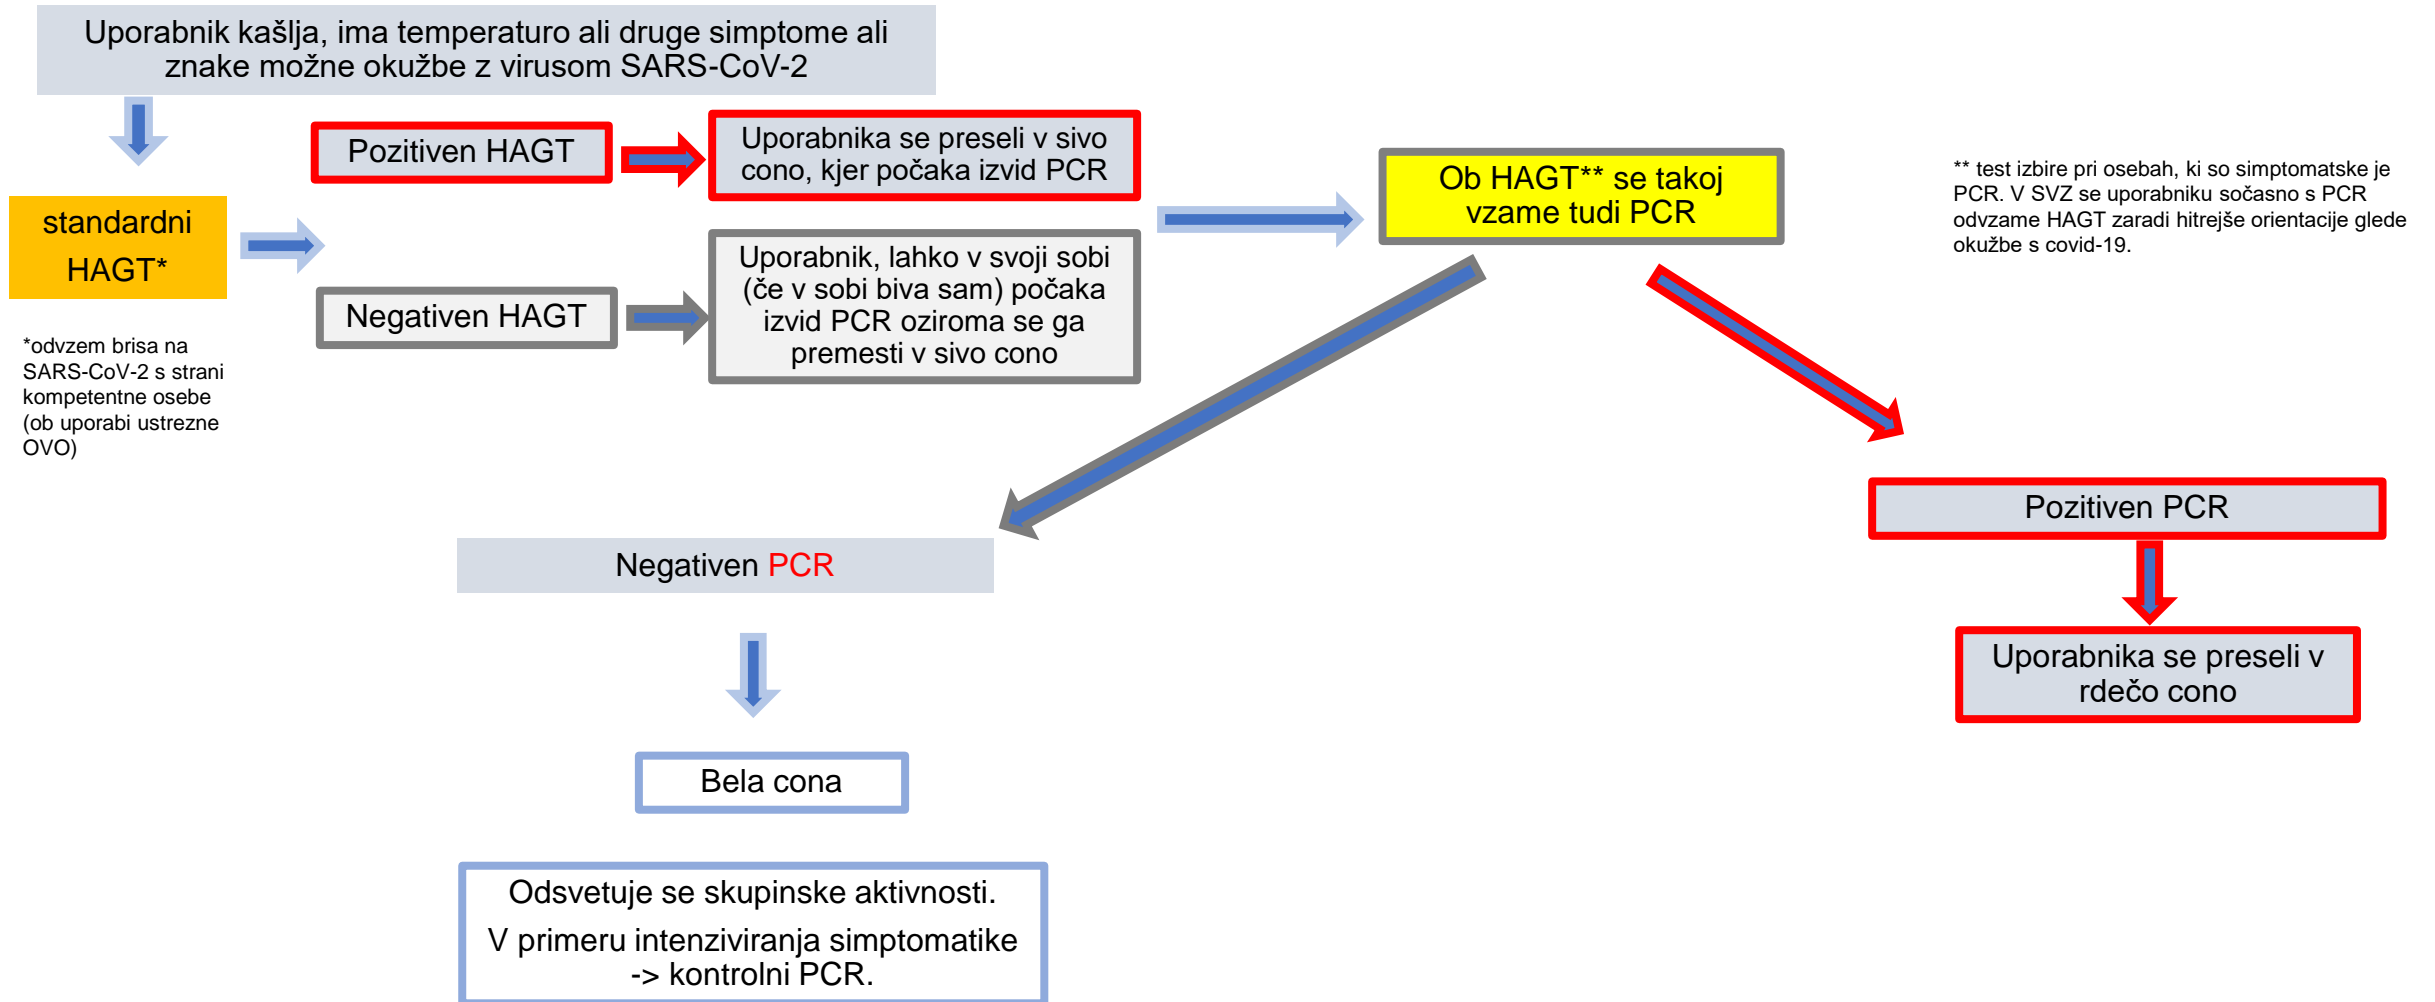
Uporabnik kašlja, ima temperaturo ali druge simptome ali znake možne okužbe z virusom SARS-CoV-2

standardni HAGT*

*odvzem brisa na SARS-CoV-2 s strani kompetentne osebe (ob uporabi ustrezne OVO)

Pozitiven HAGT

Uporabnika se preseli v sivo cono, kjer počaka izvid PCR

Negativen HAGT

Uporabnik, lahko v svoji sobi (če v sobi biva sam) počaka izvid PCR oziroma se ga premesti v sivo cono

Ob HAGT** se takoj vzame tudi PCR

** test izbire pri osebah, ki so simptomatske je PCR. V SVZ se uporabniku sočasno s PCR odvzame HAGT zaradi hitrejše orientacije glede okužbe s covid-19.

Negativen PCR

Bela cona

Odsvetuje se skupinske aktivnosti.

V primeru intenziviranja simptomatike -> kontrolni PCR.

Pozitiven PCR

Uporabnika se preseli v rdečo cono